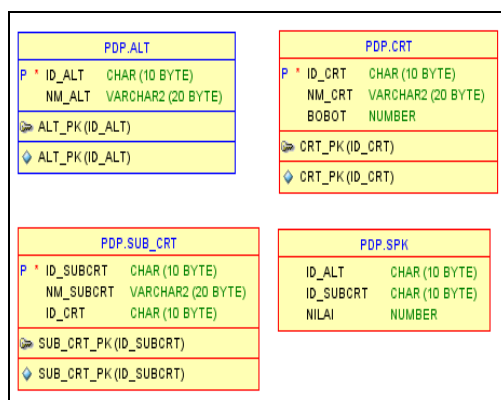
PDP.ALT

P * ID_ALT CHAR (10 BYTE)
NM_ALT VARCHAR2 (20 BYTE)

ALT_PK (ID_ALT)

ALT_PK (ID_ALT)

PDP.CRT

P * ID_CRT CHAR (10 BYTE)
NM_CRT VARCHAR2 (20 BYTE)
BOBOT NUMBER

CRT_PK (ID_CRT)

CRT_PK (ID_CRT)

PDP.SUB_CRT

P * ID_SUBCRT CHAR (10 BYTE)
NM_SUBCRT VARCHAR2 (20 BYTE)
ID_CRT CHAR (10 BYTE)

SUB_CRT_PK (ID_SUBCRT)

SUB_CRT_PK (ID_SUBCRT)

PDP.SPK

ID_ALT CHAR (10 BYTE)
ID_SUBCRT CHAR (10 BYTE)
NILAI NUMBER